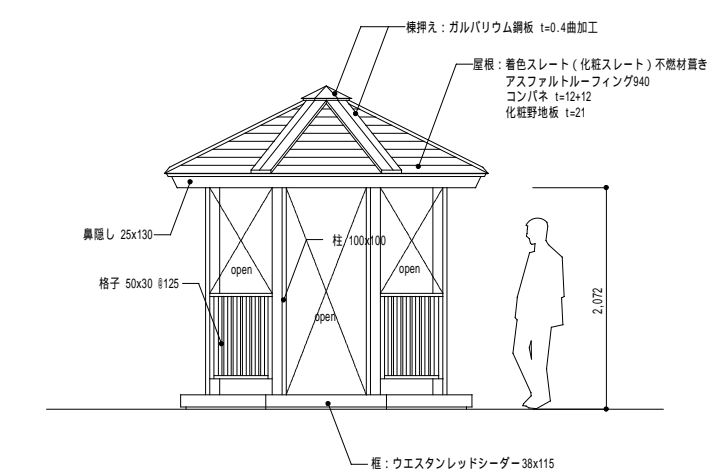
棟押え：ガルバリウム鋼板 t=0.4曲加工

屋根：着色スレート（化粧スレート）不燃材葺き
アスファルトルーフィング940
コンパネ t=12+12
化粧野地板 t=21

鼻隠し 25x130

柱 100x100

open

open

open

格子 50x30 @125

2,072

框：ウエスタンレッドシーダー38x115